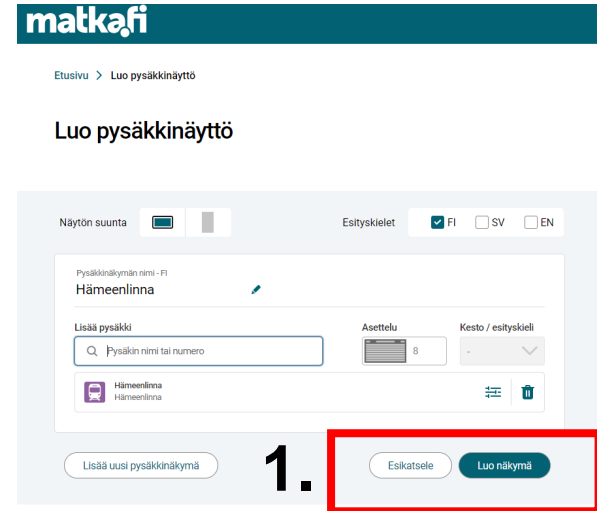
matka.fi

Etusivu > Luo pysäkkinäyttö

Luo pysäkkinäyttö

Näytön suunta

Esityskielet FI SV EN

Pysäkkinäkymän nimi - FI
Hämeenlinna

Lisää pysäkki
Pysäkin nimi tai numero

Asettelu
8

Kesto / esityskieli
-

Hämeenlinna
Hämeenlinna

Lisää uusi pysäkkinäkymä

1.

Esikatsele

Luo näkymä